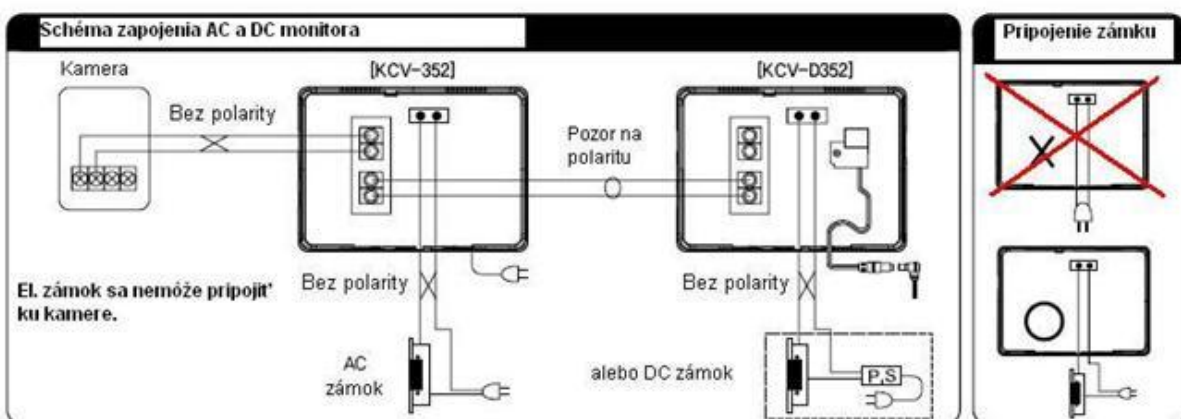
Schéma zapojenia AC a DC monitora

Kamera

Bez polarity

[KCV-352]

Pozor na polaritu

[KCV-D352]

Bez polarity

Bez polarity

El. zámok sa nemôže pripojiť ku kamere.

AC zámok

alebo DC zámok

P,S

Pripojenie zámku